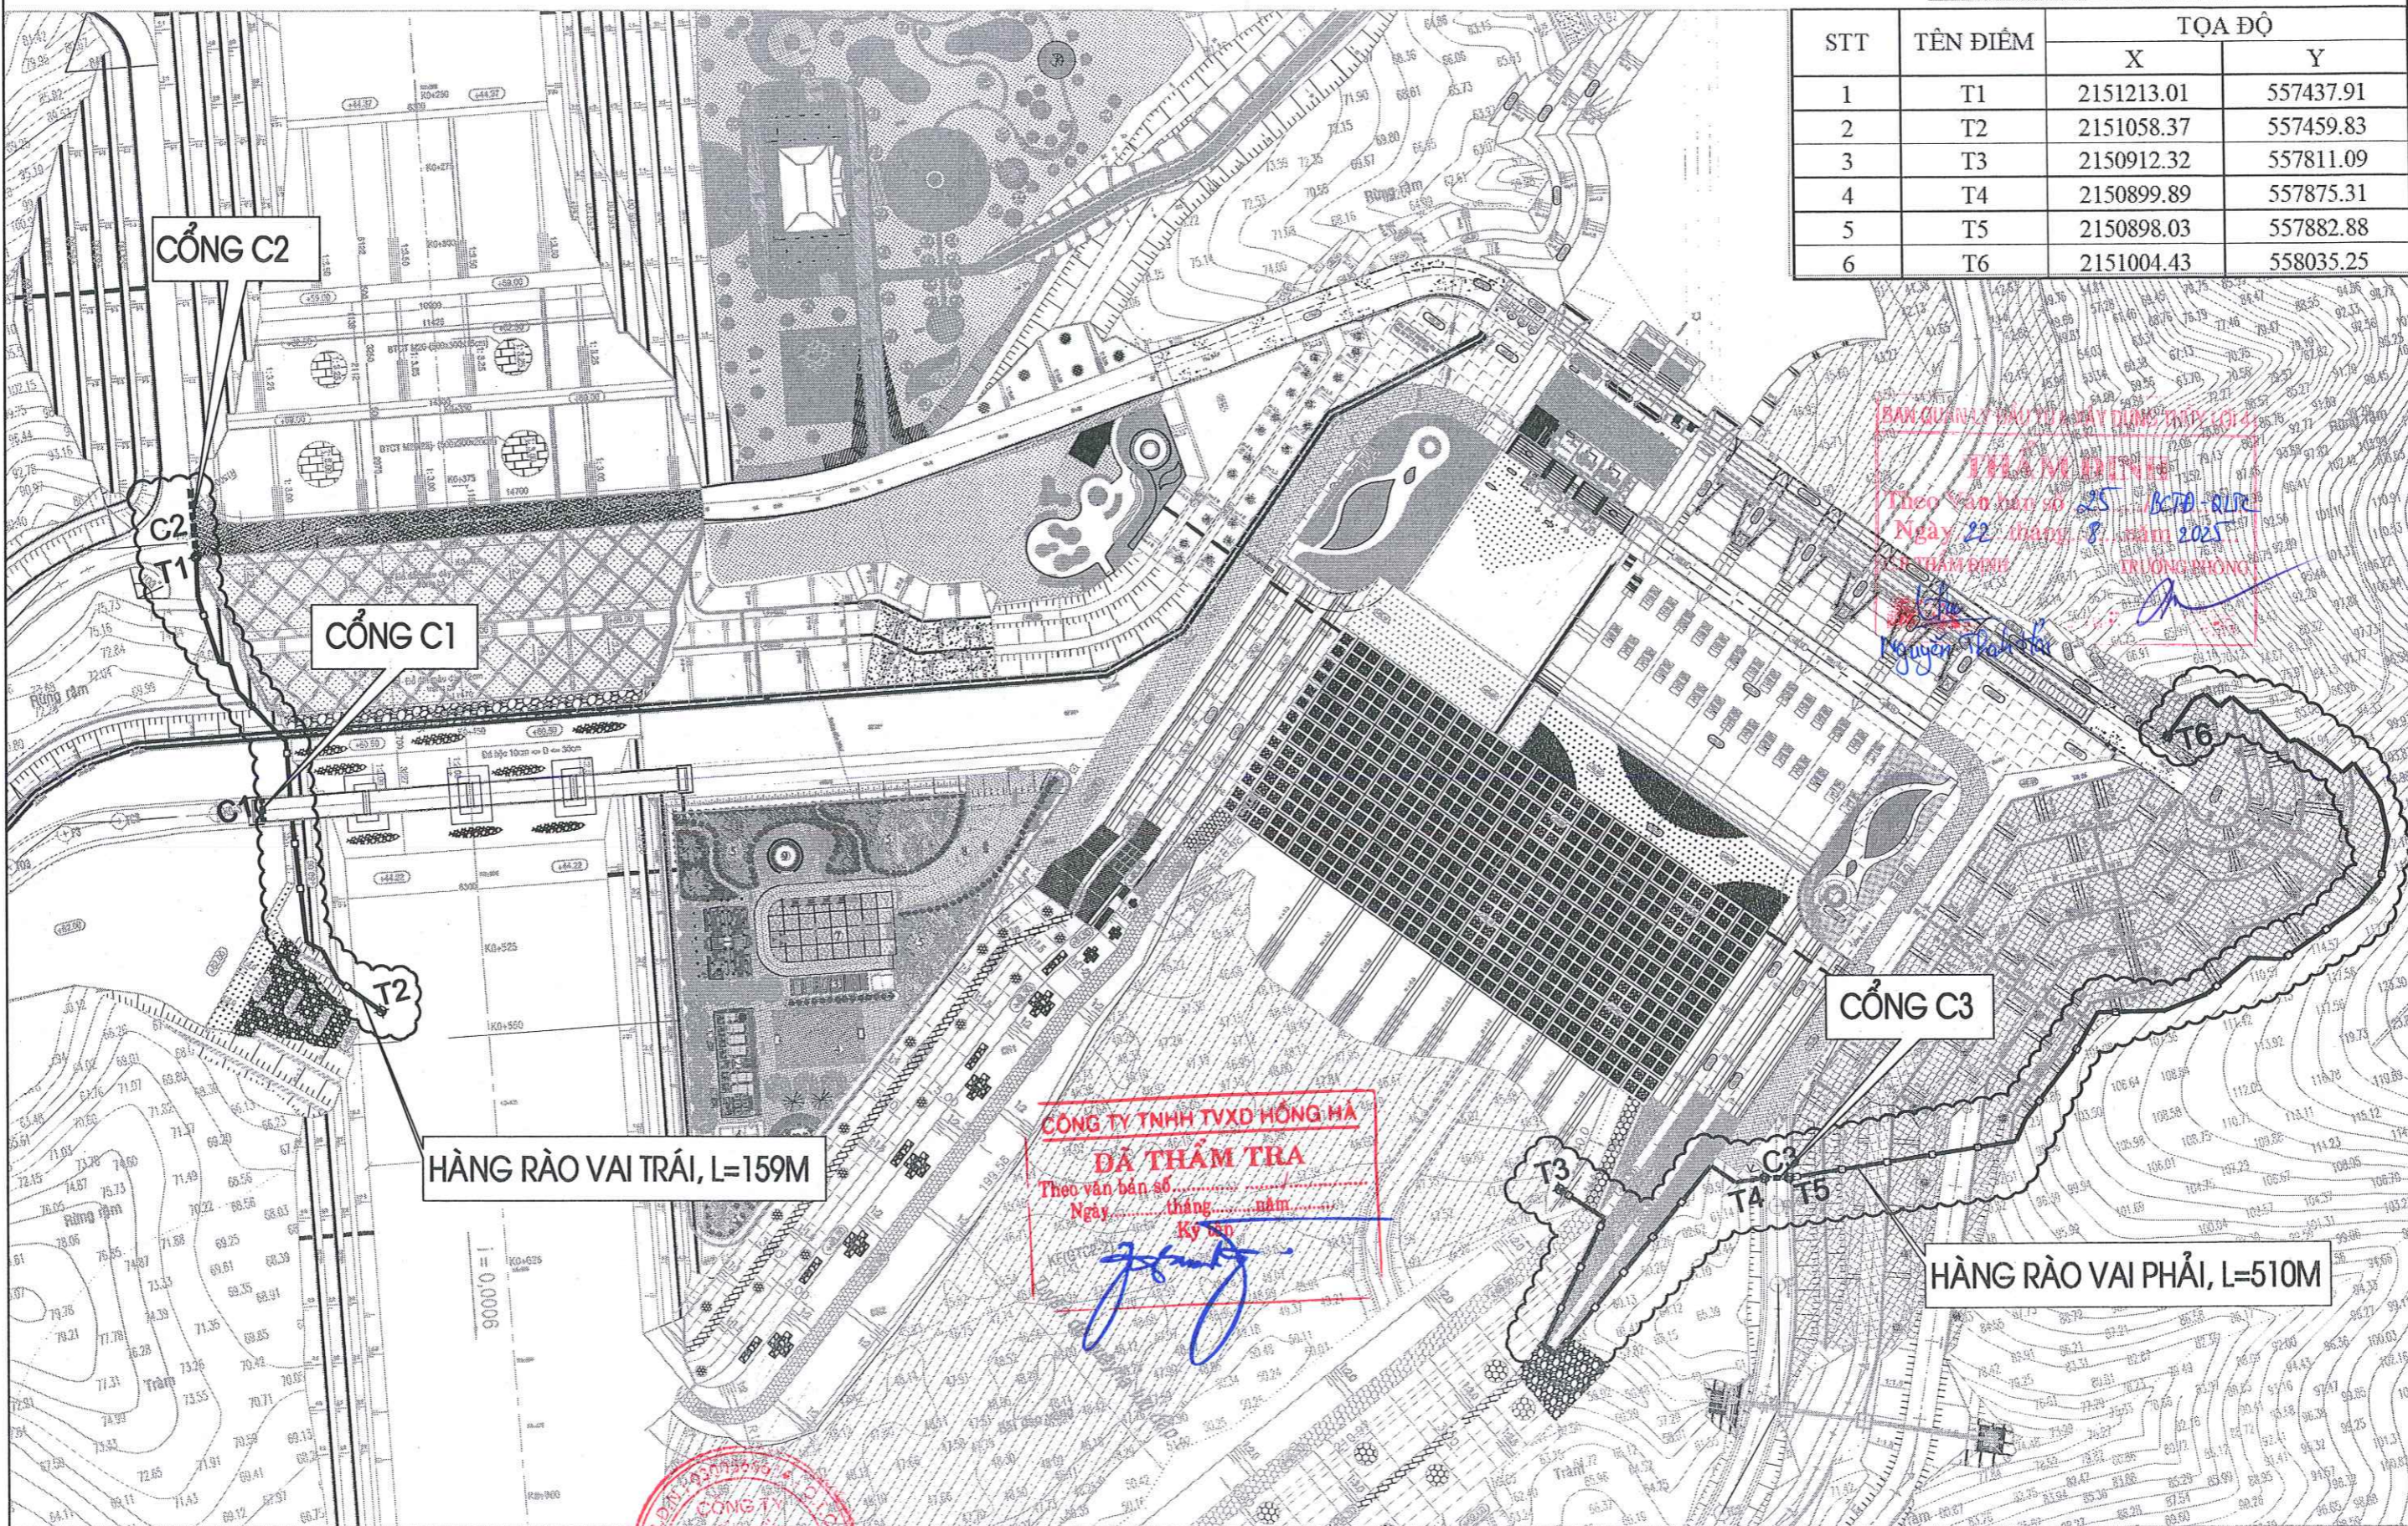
| STT | TÊN ĐIỂM | TỌA ĐỘ X | TỌA ĐỘ Y |
|---|---|---|---|
| 1 | T1 | 2151213.01 | 557437.91 |
| 2 | T2 | 2151058.37 | 557459.83 |
| 3 | T3 | 2150912.32 | 557811.09 |
| 4 | T4 | 2150899.89 | 557875.31 |
| 5 | T5 | 2150898.03 | 557882.88 |
| 6 | T6 | 2151004.43 | 558035.25 |

CỔNG C2

C2

T1

CỔNG C1

C1

T2

HÀNG RÀO VAI TRÁI, L=159M

BAN QUẢN LÝ DỰ ÁN ĐẦU TƯ XÂY DỰNG THỦY LỢI 2
THẨM ĐỊNH
Theo Văn bản số 25 BCTĐ-QLTC
Ngày 22 tháng 8 năm 2025
TỔ THẨM ĐỊNH TRƯỞNG PHÒNG
Nguyễn Thanh Hải

T6

CỔNG C3

T3

C3

T4

T5

HÀNG RÀO VAI PHẢI, L=510M

CÔNG TY TNHH TVXD HỒNG HÀ
ĐÃ THẨM TRA
Theo văn bản số.......
Ngày........tháng.......năm.......
Ký tên